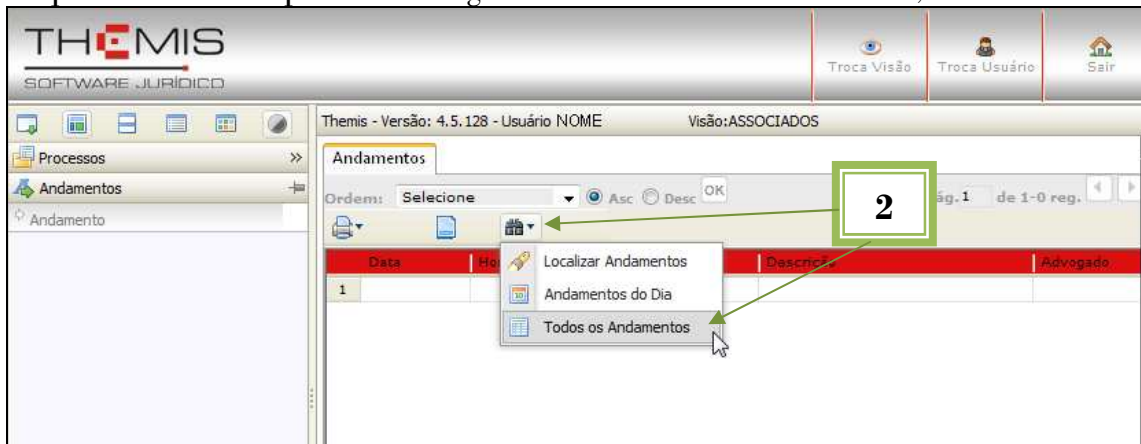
THEMIS
SOFTWARE JURÍDICO

Troca Visão
Troca Usuário
Sair

Processos
Andamentos
Andamento

Themis - Versão: 4.5.128 - Usuário NOME
Visão:ASSOCIADOS

Andamentos

Ordem: Selecione
Asc
Desc
OK
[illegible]ág. 1
de 1-0 reg.

2

| Data | Ho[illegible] | | Descrição | Advogado |
|---|---|---|---|---|
| 1 | | | | |

Localizar Andamentos
Andamentos do Dia
Todos os Andamentos